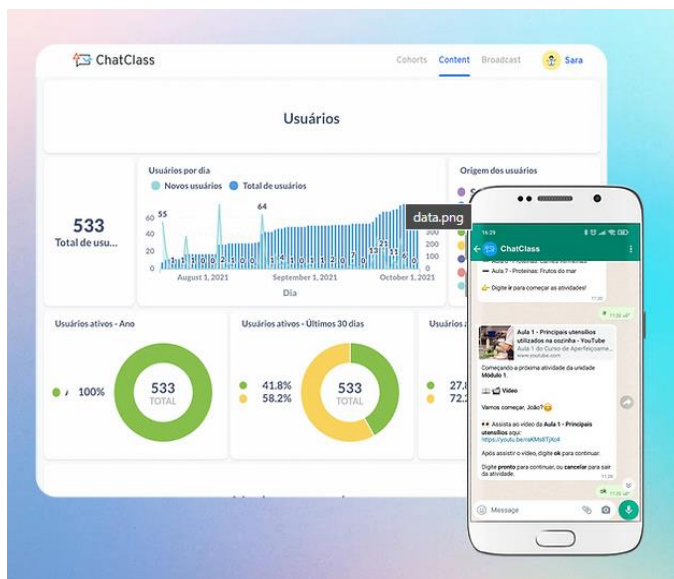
ChatClass

Cohorts Content Broadcast Sara

Usuários

533
Total de usu...

Usuários por dia
Novos usuários Total de usuários

60 55
64
40
20
0

August 1, 2021 September 1, 2021 October 1, 2021
Dia

data.png

Origem dos usuários

Usuários ativos - Ano
100%
533
TOTAL

Usuários ativos - Últimos 30 dias
41.8%
58.2%
533
TOTAL

Usuários a
27.8
72.2

16:29

ChatClass

Aula 7 - Proteínas: Frutos do mar

Digite ir para começar as atividades!

Aula 1 - Principais utensílios utilizados na cozinha - YouTube
Aula 1 do Curso de Aperfeiçoame...
www.youtube.com

Começando a próxima atividade da unidade Módulo 1.

Vídeo

Vamos começar, João?

Assista ao vídeo da Aula 1 - Principais utensílios aqui:
https://youtu.be/ra KMs8TjXI4

Após assistir o vídeo, digite ok para continuar.

Digite pronto para continuar, ou cancelar para sair da atividade.

ok

Message